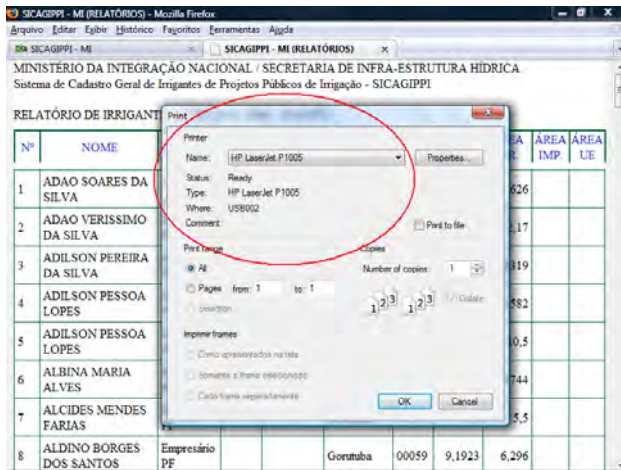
SICAGIPPI - MI (RELATÓRIOS) - Mozilla Firefox
Arquivo Editar Exibir Histórico Favoritos Ferramentas Ajuda
SICAGIPPI - MI
SICAGIPPI - MI (RELATÓRIOS)

MINISTÉRIO DA INTEGRAÇÃO NACIONAL / SECRETARIA DE INFRA-ESTRUTURA HÍDRICA
Sistema de Cadastro Geral de Irrigantes de Projetos Públicos de Irrigação - SICAGIPPI

RELATÓRIO DE IRRIGANT

Print
Printer
Name: HP LaserJet P1005
Properties...
Status: Ready
Type: HP LaserJet P1005
Where: USB002
Comment:
Print to file
Print range
All
Pages from: 1 to: 1
Selection
Copies
Number of copies: 1
Collate
Imprimir frames
Como apresentados na tela
Somente o frame selecionado
Cada frame separadamente
OK
Cancel

| Nº | NOME | | | | | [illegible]EA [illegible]R | ÁREA IMP | ÁREA UE |
|---|---|---|---|---|---|---|---|---|
| 1 | ADAO SOARES DA SILVA | | | | | 626 | | |
| 2 | ADAO VERISSIMO DA SILVA | | | | | 2,17 | | |
| 3 | ADILSON PEREIRA DA SILVA | | | | | 319 | | |
| 4 | ADILSON PESSOA LOPES | | | | | 582 | | |
| 5 | ADILSON PESSOA LOPES | | | | | 0,5 | | |
| 6 | ALBINA MARIA ALVES | | | | | 744 | | |
| 7 | ALCIDES MENDES FARIAS | PF | | | | 5,5 | | |
| 8 | ALDINO BORGES DOS SANTOS | Empresário PF | Gorutuba | 00059 | 9,1923 | 6,296 | | |